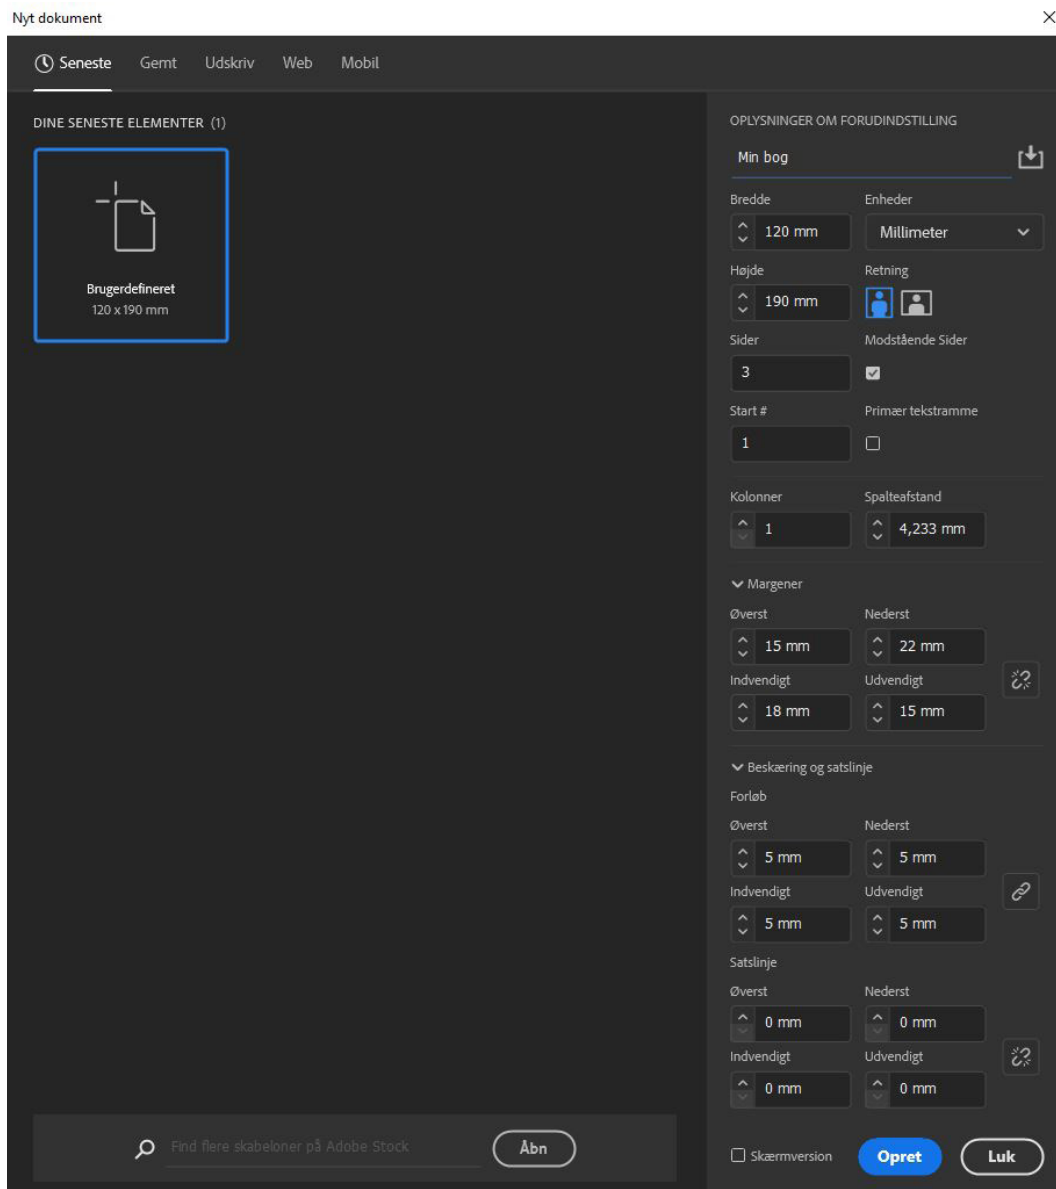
Nyt dokument

×

Seneste Gemt Udskriv Web Mobil

DINE SENESTE ELEMENTER (1)

Brugerdefineret
120 x 190 mm

OPLYSNINGER OM FORUDINDSTILLING

Min bog

Bredde
120 mm

Enheder
Millimeter

Højde
190 mm

Retning

Sider
3

Modstående Sider

Start #
1

Primær tekstramme

Kolonner
1

Spalteafstand
4,233 mm

Margener

Øverst
15 mm

Nederst
22 mm

Indvendigt
18 mm

Udvendigt
15 mm

Beskæring og satslinje

Forløb

Øverst
5 mm

Nederst
5 mm

Indvendigt
5 mm

Udvendigt
5 mm

Satslinje

Øverst
0 mm

Nederst
0 mm

Indvendigt
0 mm

Udvendigt
0 mm

Find flere skabeloner på Adobe Stock

Åbn

Skærmversion

Opret

Luk